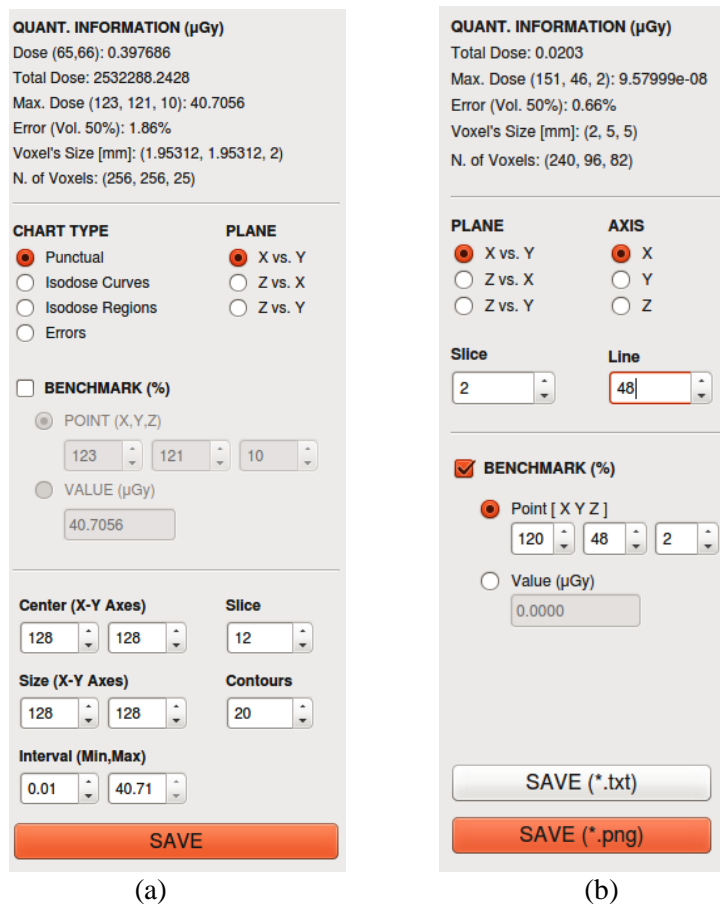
QUANT. INFORMATION (µGy)
Dose (65,66): 0.397686
Total Dose: 2532288.2428
Max. Dose (123, 121, 10): 40.7056
Error (Vol. 50%): 1.86%
Voxel's Size [mm]: (1.95312, 1.95312, 2)
N. of Voxels: (256, 256, 25)

CHART TYPE
Punctual
Isodose Curves
Isodose Regions
Errors

PLANE
X vs. Y
Z vs. X
Z vs. Y

BENCHMARK (%)
POINT (X,Y,Z)
123
121
10
VALUE (µGy)
40.7056

Center (X-Y Axes)
128
128
Slice
12
Size (X-Y Axes)
128
128
Contours
20
Interval (Min,Max)
0.01
40.71
SAVE

(a)

QUANT. INFORMATION (µGy)
Total Dose: 0.0203
Max. Dose (151, 46, 2): 9.57999e-08
Error (Vol. 50%): 0.66%
Voxel's Size [mm]: (2, 5, 5)
N. of Voxels: (240, 96, 82)

PLANE
X vs. Y
Z vs. X
Z vs. Y

AXIS
X
Y
Z

Slice
2
Line
48

BENCHMARK (%)
Point [ X Y Z ]
120
48
2
Value (µGy)
0.0000

SAVE (*.txt)
SAVE (*.png)

(b)